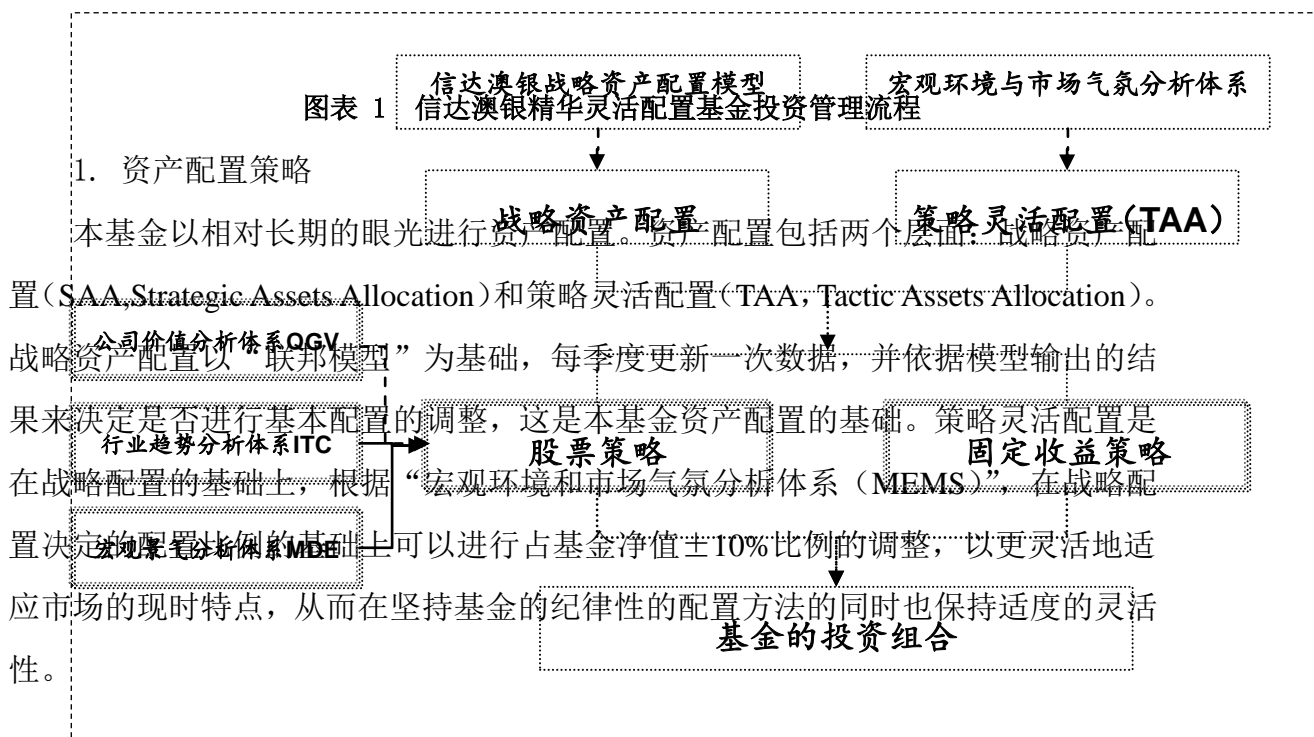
信达澳银战略资产配置模型

宏观环境与市场气氛分析体系

图表 1 信达澳银精华灵活配置基金投资管理流程

1. 资产配置策略

战略资产配置

策略灵活配置（TAA）

本基金以相对长期的眼光进行资产配置。资产配置包括两个层面：战略资产配置（SAA,Strategic Assets Allocation）和策略灵活配置（TAA，Tactic Assets Allocation）。战略资产配置以"联邦模型"为基础，每季度更新一次数据，并依据模型输出的结果来决定是否进行基本配置的调整，这是本基金资产配置的基础。策略灵活配置是在战略配置的基础上，根据"宏观环境和市场气氛分析体系（MEMS）"，在战略配置决定的配置比例的基础上可以进行占基金净值±10%比例的调整，以更灵活地适应市场的现时特点，从而在坚持基金的纪律性的配置方法的同时也保持适度的灵活性。

公司价值分析体系QGV

行业趋势分析体系ITC

股票策略

固定收益策略

宏观景气分析体系MDE

基金的投资组合